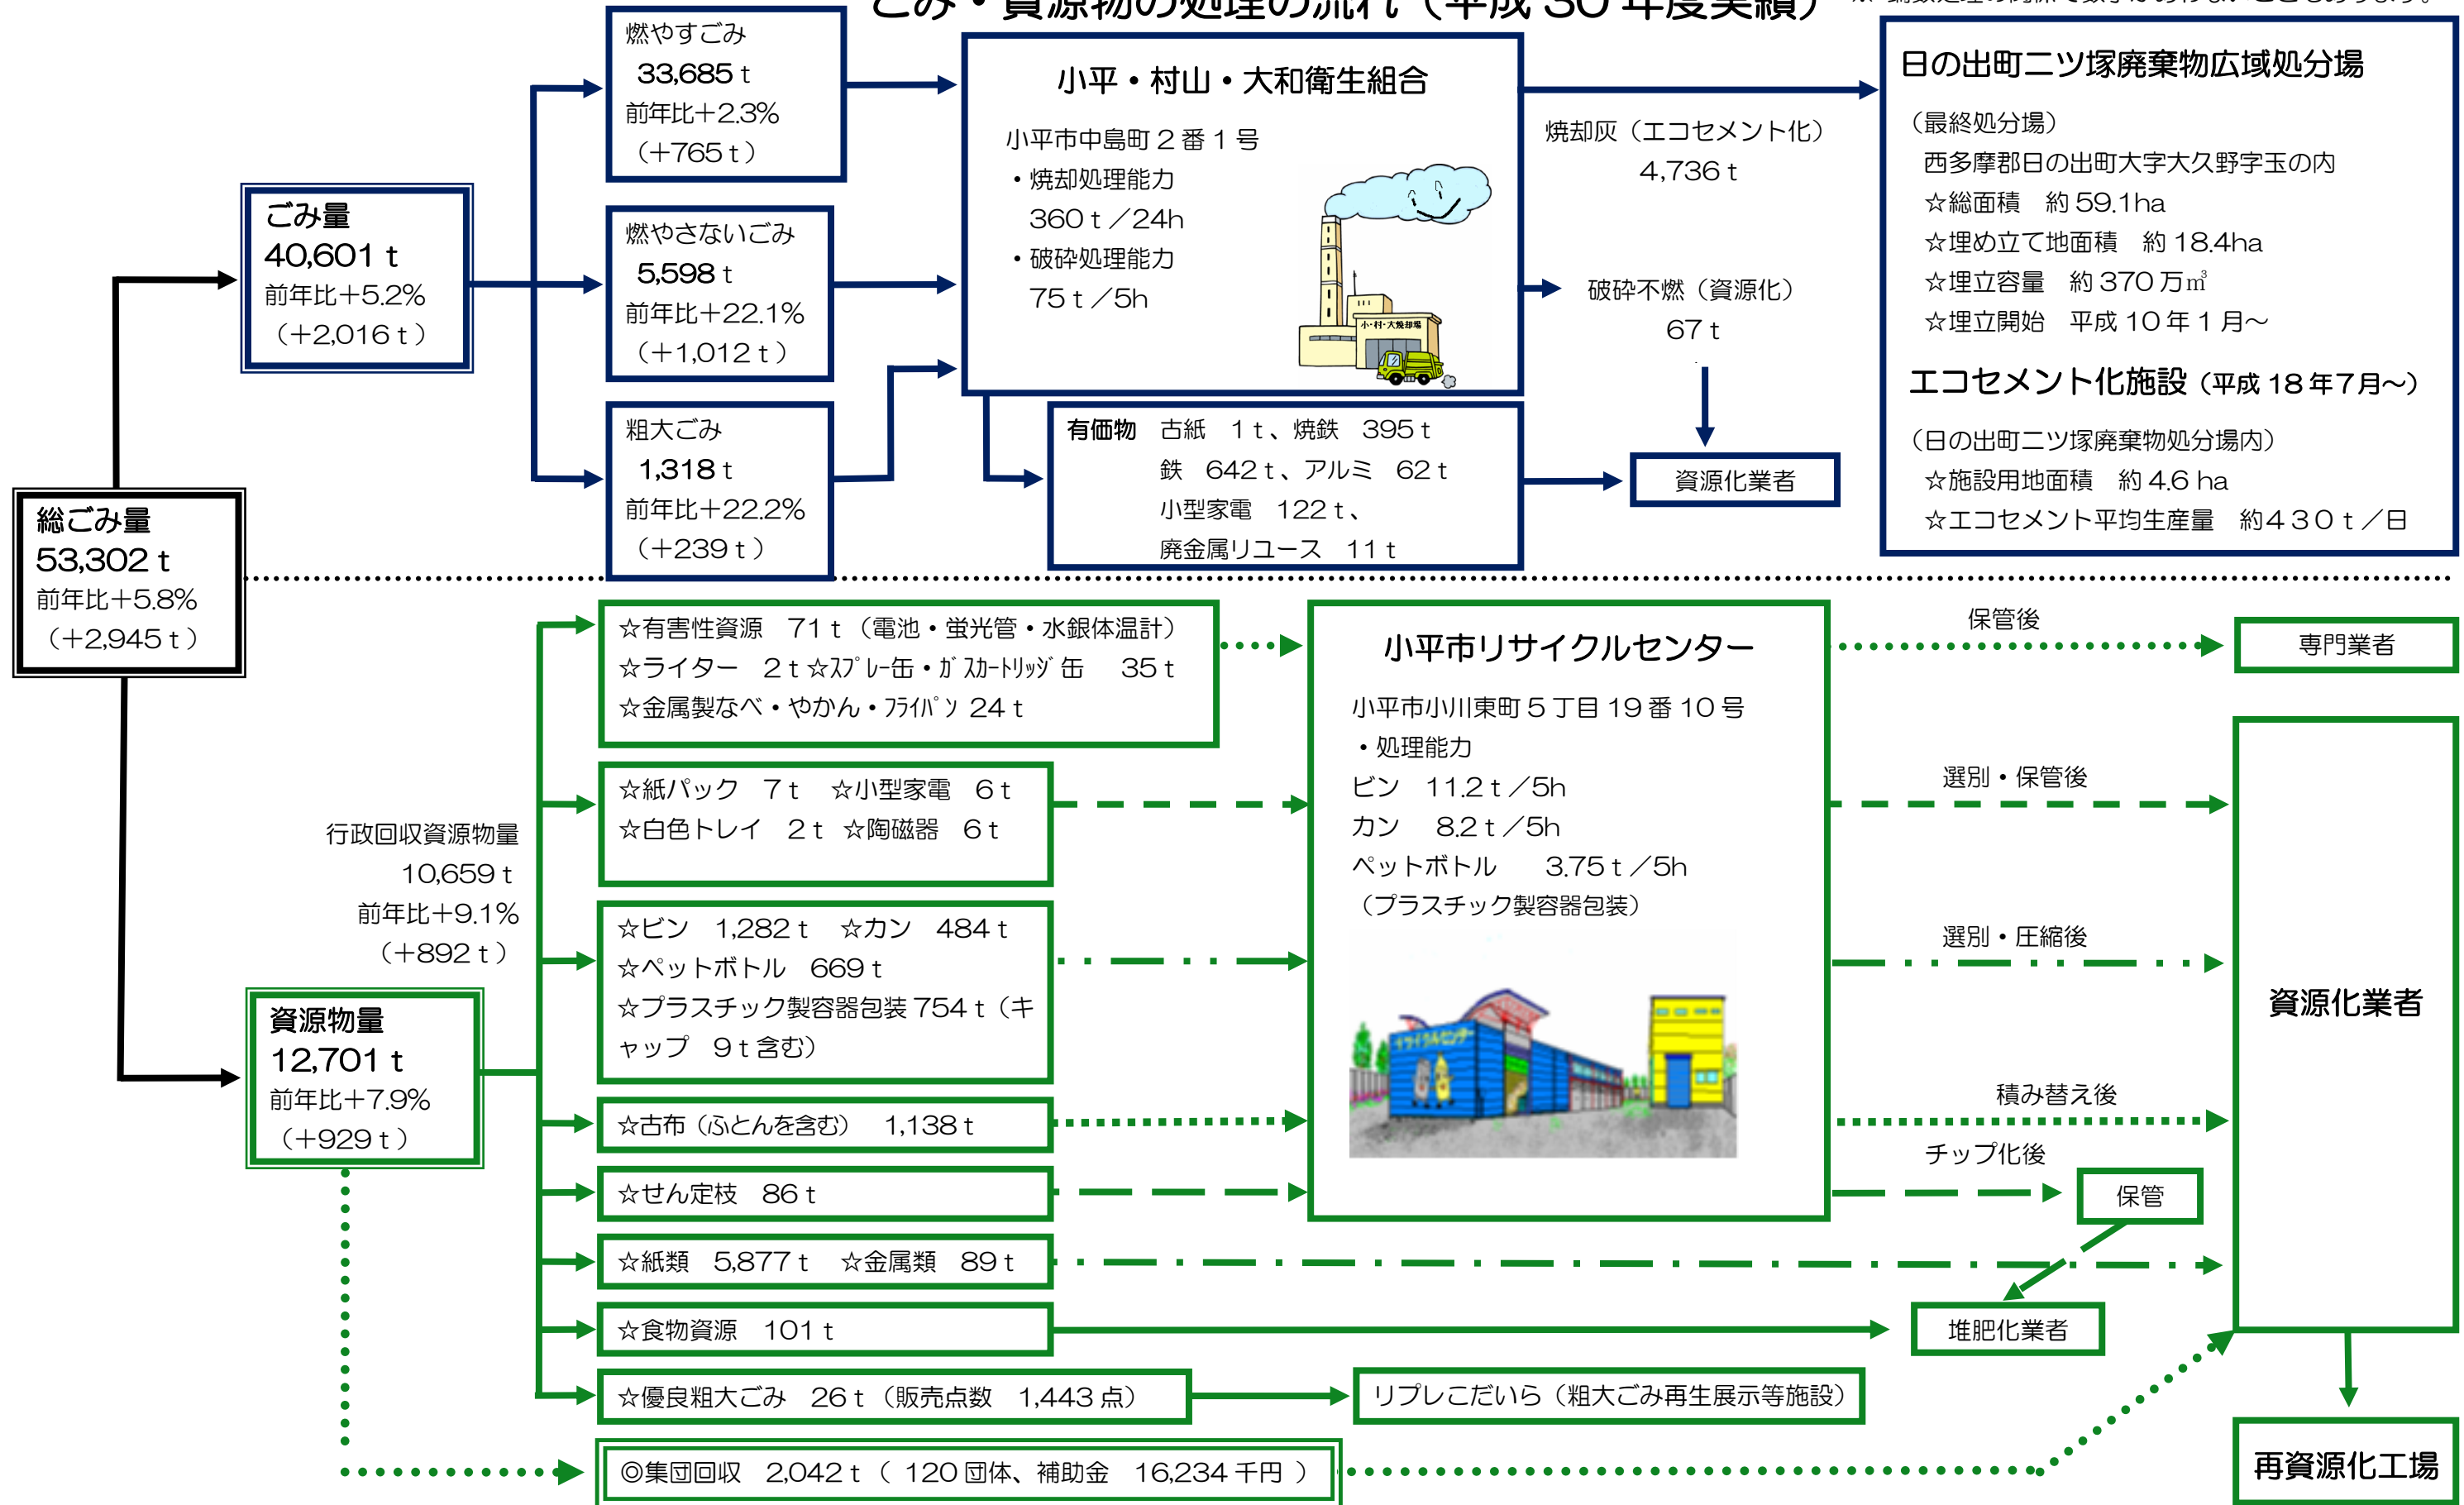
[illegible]み・資源物の処理の流れ（平成 30 年度実績）

燃やすごみ
33,685ｔ
前年比＋2.3%
（＋765ｔ）

燃やさないごみ
5,598ｔ
前年比＋22.1%
（＋1,012ｔ）

粗大ごみ
1,318ｔ
前年比＋22.2%
（＋239ｔ）

ごみ量
40,601 t
前年比＋5.2%
（＋2,016ｔ）

総ごみ量
53,302 t
前年比＋5.8%
（＋2,945ｔ）

小平・村山・大和衛生組合
小平市中島町２番１号
・焼却処理能力
360ｔ／24h
・破砕処理能力
75ｔ／5h

小・村・大焼却場

焼却灰（エコセメント化）
4,736ｔ

破砕不燃（資源化）
67ｔ

有価物　古紙　１ｔ、焼鉄　395ｔ
鉄　642ｔ、アルミ　62ｔ
小型家電　122ｔ、
廃金属リユース　11ｔ

資源化業者

日の出町二ツ塚廃棄物広域処分場
（最終処分場）
西多摩郡日の出町大字大久野字玉の内
☆総面積　約 59.1ha
☆埋め立て地面積　約 18.4ha
☆埋立容量　約 370 万㎥
☆埋立開始　平成 10 年１月～

エコセメント化施設（平成 18 年7月～）
（日の出町二ツ塚廃棄物処分場内）
☆施設用地面積　約 4.6 ha
☆エコセメント平均生産量　約４３０ｔ／日

☆有害性資源　71ｔ（電池・蛍光管・水銀体温計）
☆ライター　２ｔ☆ｽﾌﾟﾚｰ缶・ｶﾞｽｶｰﾄﾘｯｼﾞ缶　35ｔ
☆金属製なべ・やかん・ﾌﾗｲﾊﾟﾝ 24ｔ

☆紙パック　７ｔ　☆小型家電　６ｔ
☆白色トレイ　２ｔ　☆陶磁器　６ｔ

☆ビン　1,282ｔ　☆カン　484ｔ
☆ペットボトル　669ｔ
☆プラスチック製容器包装 754ｔ（キャップ　９ｔ含む）

☆古布（ふとんを含む）　1,138ｔ

☆せん定枝　86ｔ

☆紙類　5,877ｔ　☆金属類　89ｔ

☆食物資源　101ｔ

☆優良粗大ごみ　26ｔ（販売点数　1,443 点）

◎集団回収　2,042ｔ（ 120 団体、補助金　16,234 千円 ）

行政回収資源物量
10,659ｔ
前年比＋9.1%
（＋892ｔ）

資源物量
12,701 t
前年比＋7.9%
（＋929ｔ）

小平市リサイクルセンター
小平市小川東町５丁目 19 番 10 号
・処理能力
ビン　11.2ｔ／5h
カン　8.2ｔ／5h
ペットボトル　3.75ｔ／5h
（プラスチック製容器包装）

保管後
専門業者
選別・保管後
選別・圧縮後
資源化業者
積み替え後
チップ化後
保管
堆肥化業者
リプレこだいら（粗大ごみ再生展示等施設）
再資源化工場